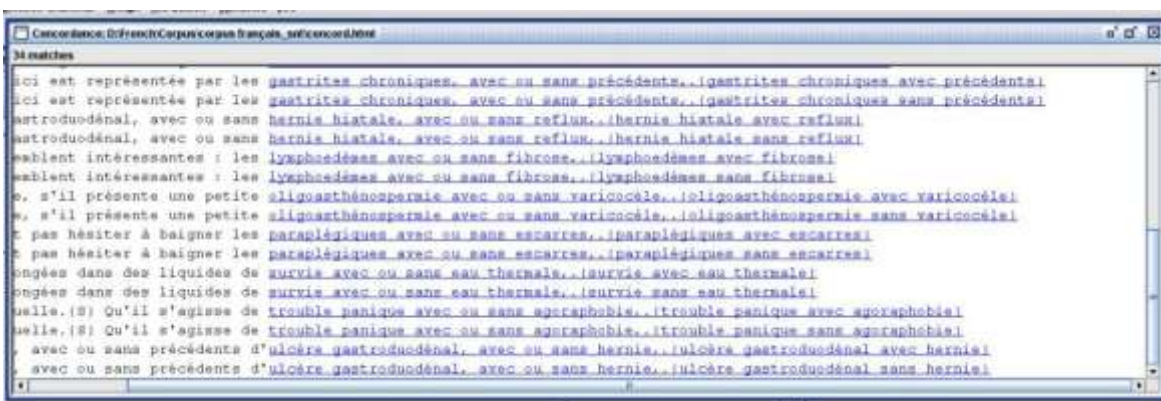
Concordance: D:\French\Corpus\corpus français_snt\concord.html

34 matches

ici est représentée par les gastrites chroniques, avec ou sans précédente,.{gastrites chroniques avec précédents}
ici est représentée par les gastrites chroniques, avec ou sans précédente,.{gastrites chroniques sans précédents}
astroduodénal, avec ou sans hernie hiatale, avec ou sans reflux,.{hernie hiatale avec reflux}
astroduodénal, avec ou sans hernie hiatale, avec ou sans reflux,.{hernie hiatale sans reflux}
emblent intéressantes : les lymphoedèmes avec ou sans fibrose,.{lymphoedèmes avec fibrose}
emblent intéressantes : les lymphoedèmes avec ou sans fibrose,.{lymphoedèmes sans fibrose}
e, s'il présente une petite oligoasthénospermie avec ou sans varicocèle,.{oligoasthénospermie avec varicocèle}
e, s'il présente une petite oligoasthénospermie avec ou sans varicocèle,.{oligoasthénospermie sans varicocèle}
t pas hésiter à baigner les paraplégiques avec ou sans escarres,.{paraplégiques avec escarres}
t pas hésiter à baigner les paraplégiques avec ou sans escarres,.{paraplégiques sans escarres}
ongées dans des liquides de survie avec ou sans eau thermale,.{survie avec eau thermale}
ongées dans des liquides de survie avec ou sans eau thermale,.{survie sans eau thermale}
uelle.{S} Qu'il s'agisse de trouble panique avec ou sans agoraphobie,.{trouble panique avec agoraphobie}
uelle.{S} Qu'il s'agisse de trouble panique avec ou sans agoraphobie,.{trouble panique sans agoraphobie}
, avec ou sans précédents d'ulcère gastroduodénal, avec ou sans hernie,.{ulcère gastroduodénal avec hernie}
, avec ou sans précédents d'ulcère gastroduodénal, avec ou sans hernie,.{ulcère gastroduodénal sans hernie}